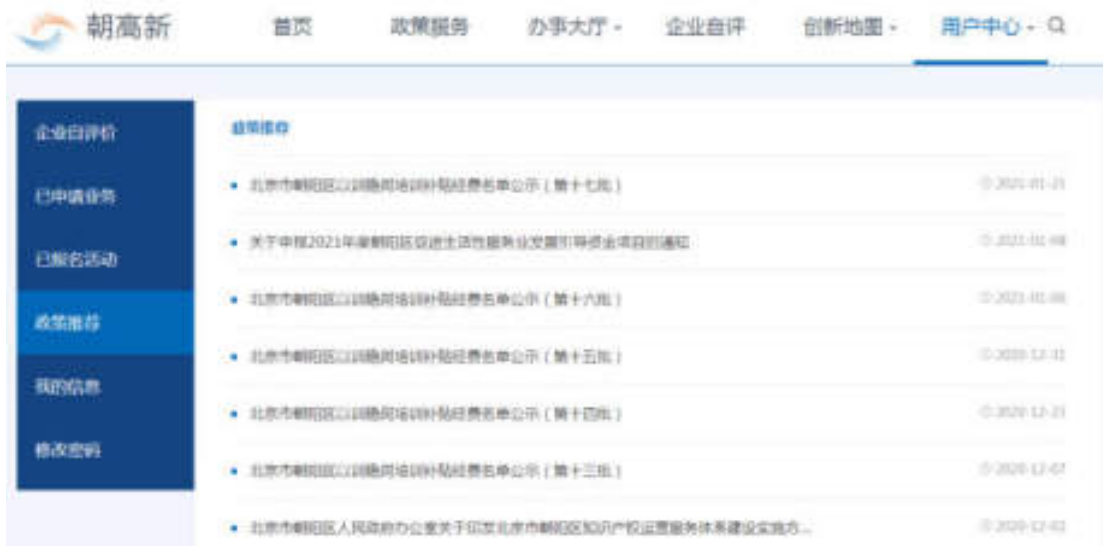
朝高新

首页　政策服务　办事大厅 -　企业自评　创新地图 -　用户中心 -

企业自评价
已申请业务
已报名活动
政策推荐
我的信息
修改密码

政策推荐

• 北京市朝阳区以训稳岗培训补贴经费名单公示（第十七批） 2021-01-21
• 关于申报2021年度朝阳区促进生活性服务业发展引导资金项目的通知 2021-01-08
• 北京市朝阳区以训稳岗培训补贴经费名单公示（第十六批） 2021-01-06
• 北京市朝阳区以训稳岗培训补贴经费名单公示（第十五批） 2020-12-31
• 北京市朝阳区以训稳岗培训补贴经费名单公示（第十四批） 2020-12-23
• 北京市朝阳区以训稳岗培训补贴经费名单公示（第十三批） 2020-12-07
• 北京市朝阳区人民政府办公室关于印发北京市朝阳区知识产权运营服务体系建设实施方... 2020-12-03